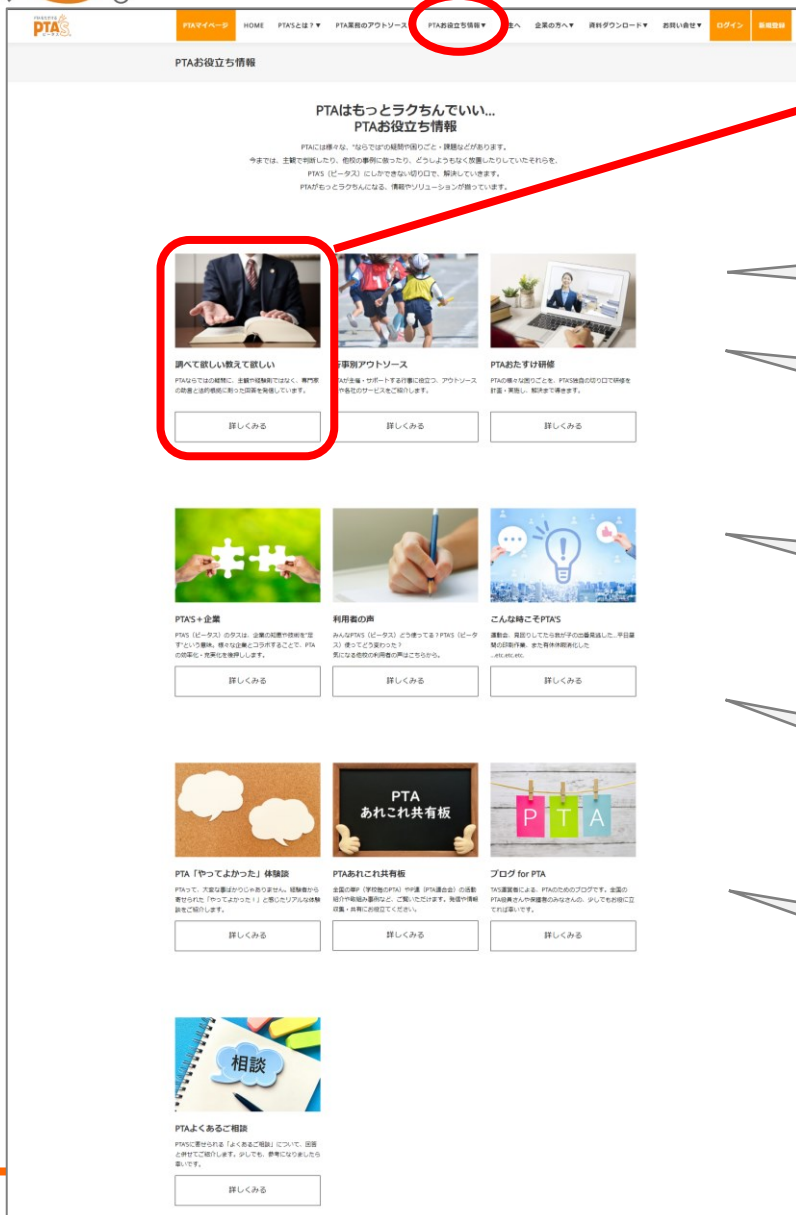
PTA'S

PTAマイページ　HOME　PTA'Sとは？▼　PTA業務のアウトソース　PTAお役立ち情報▼　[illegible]様へ　企業の方へ▼　資料ダウンロード▼　お問い合せ▼　ログイン　新規登録

PTAお役立ち情報

PTAはもっとラクちんでいい…
PTAお役立ち情報

PTAには様々な、"ならでは"の疑問や困りごと・課題などがあります。
今までは、主観で判断したり、他校の事例に倣ったり、どうしようもなく放置したりしていたそれらを、
PTA'S（ピータス）にしかできない切り口で、解決していきます。
PTAがもっとラクちんになる、情報やソリューションが揃っています。

調べて欲しい教えて欲しい
PTAならではの疑問に、主観や経験則ではなく、専門家の助言と法的根拠に則った回答を発信しています。
詳しくみる

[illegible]事務アウトソース
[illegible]TAが主催・サポートする行事に役立つ、アウトソース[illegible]や各社のサービスをご紹介します。
詳しくみる

PTAおたすけ研修
PTAの様々な困りごとを、PTA'S独自の切り口で研修を計画・実施し、解決まで導きます。
詳しくみる

PTA'S＋企業
PTA'S（ピータス）のタスは、企業の知恵や技術を"足す"という意味。様々な企業とコラボすることで、PTAの効率化・充実化を推進します。
詳しくみる

利用者の声
みんなPTA'S（ピータス）どう使ってる？PTA'S（ピータス）使ってどう変わった？
気になる他校の利用者の声はこちらから。
詳しくみる

こんな時こそPTA'S
運動会、見回りしてたら急に子の出番発送した、平日夜間の印刷作業、また有休休暇消化した
…etc.etc.etc.
詳しくみる

PTA
あれこれ共有板

PTA「やってよかった」体験談
PTAって、大変な事ばかりじゃありません。経験者から寄せられた「やってよかった！」と感じたリアルな体験談をご紹介します。
詳しくみる

PTAあれこれ共有板
全国の単P（学校他のPTA）や P連（PTA連合会）の活動紹介や取組み事例など、ご覧いただけます。発信や情報収集・共有にお役立てください。
詳しくみる

P T A

ブログ for PTA
TA'S運営者による、PTAのためのブログです。全国のPTA役員さんや保護者のみなさんの、少しでもお役に立てれば幸いです。
詳しくみる

相談

PTAよくあるご相談
PTA'Sに寄せられる「よくあるご相談」について、回答と併せてご紹介します。少しでも、参考になりましたら幸いです。
詳しくみる